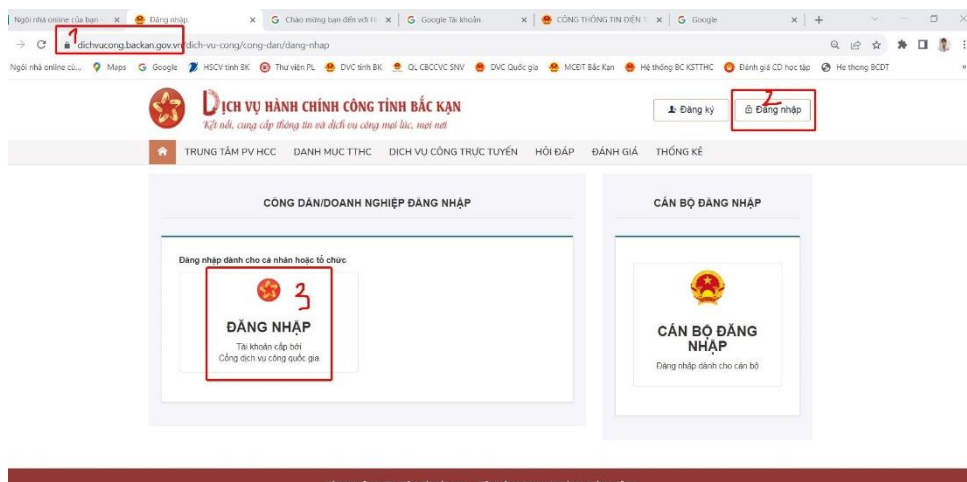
Ngôi nhà online của bạn × Đăng nhập × Chào mừng bạn đến với H × Google Tài khoản × CỔNG THÔNG TIN ĐIỆN T × Google × +

dichvucong.backan.gov.vn/dich-vu-cong/cong-dan/dang-nhap

1

Ngôi nhà online củ... Maps Google HSCV tỉnh BK Thư viện PL DVC tỉnh BK QL CBCCVC SNV DVC Quốc gia MCĐT Bắc Kạn Hệ thống BC KSTTHC Đánh giá CĐ học tập He thong BCDT

DỊCH VỤ HÀNH CHÍNH CÔNG TỈNH BẮC KẠN
Kết nối, cung cấp thông tin và dịch vụ công mọi lúc, mọi nơi

Đăng ký Đăng nhập

2

TRUNG TÂM PV HCC DANH MỤC TTHC DỊCH VỤ CÔNG TRỰC TUYẾN HỎI ĐÁP ĐÁNH GIÁ THỐNG KÊ

CÔNG DÂN/DOANH NGHIỆP ĐĂNG NHẬP

Đăng nhập dành cho cá nhân hoặc tổ chức

3

ĐĂNG NHẬP
Tài khoản cấp bởi
Cổng dịch vụ công quốc gia

CÁN BỘ ĐĂNG NHẬP

CÁN BỘ ĐĂNG NHẬP
Đăng nhập dành cho cán bộ